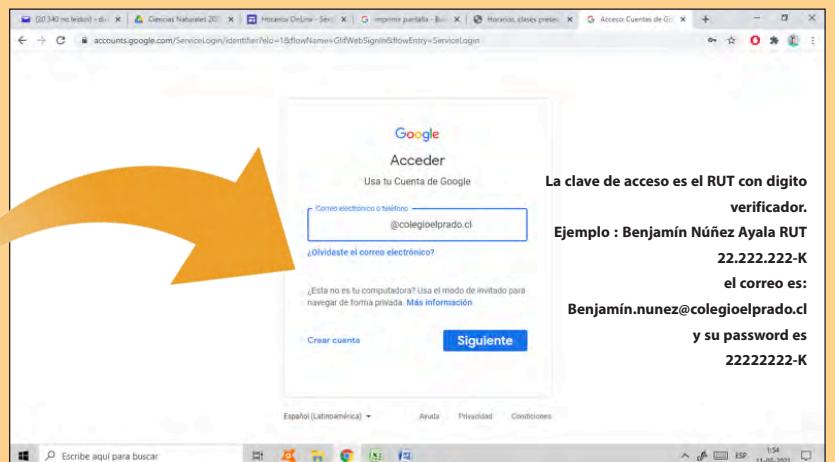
(20.340 no leídos) - d ×
Ciencias Naturales 20 ×
Horarios OnLine - Serv ×
imprimir pantalla - Bu ×
Horarios, clases prese ×
Acceso: Cuentas de G ×
+

accounts.google.com/ServiceLogin/identifier?elo=1&flowName=GlifWebSignIn&flowEntry=ServiceLogin

Google
Acceder
Usa tu Cuenta de Google

Correo electrónico o teléfono
@colegioelprado.cl

¿Olvidaste el correo electrónico?

¿Esta no es tu computadora? Usa el modo de invitado para navegar de forma privada. Más información

Crear cuenta
Siguiente

Español (Latinoamérica)
Ayuda
Privacidad
Condiciones

La clave de acceso es el RUT con digito verificador.
Ejemplo : Benjamín Núñez Ayala RUT 22.222.222-K
el correo es:
Benjamín.nunez@colegioelprado.cl
y su password es
22222222-K

Escribe aquí para buscar
ESP
1:54
11-03-2021